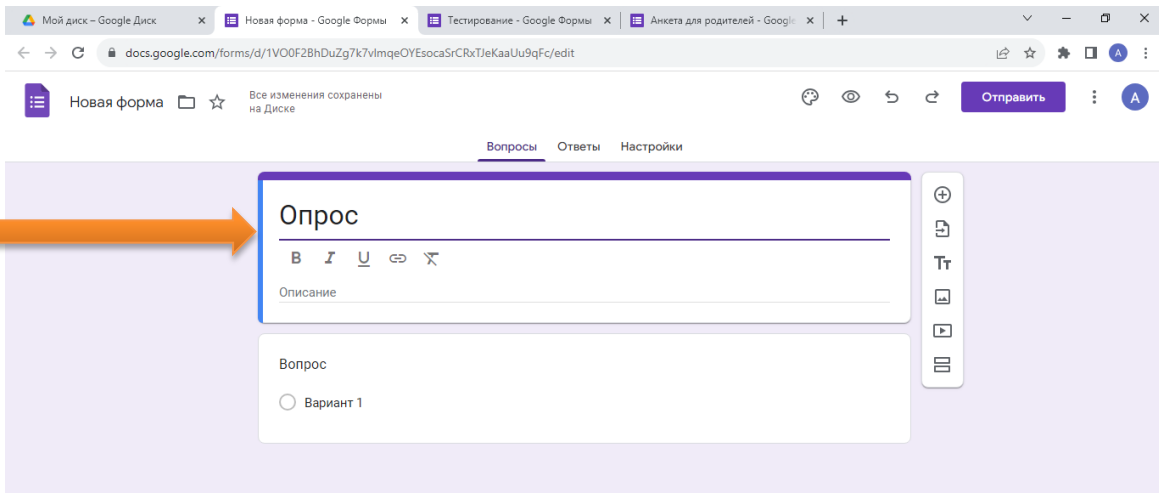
Мой диск – Google Диск
Новая форма - Google Формы
Тестирование - Google Формы
Анкета для родителей - Google
docs.google.com/forms/d/1VO0F2BhDuZg7k7vlmqeOYEsocaSrCRxTJeKaaUu9qFc/edit
A

Новая форма
Все изменения сохранены на Диске
Отправить
A

Вопросы Ответы Настройки

Опрос
B I U
Описание

Вопрос
Вариант 1

Tт